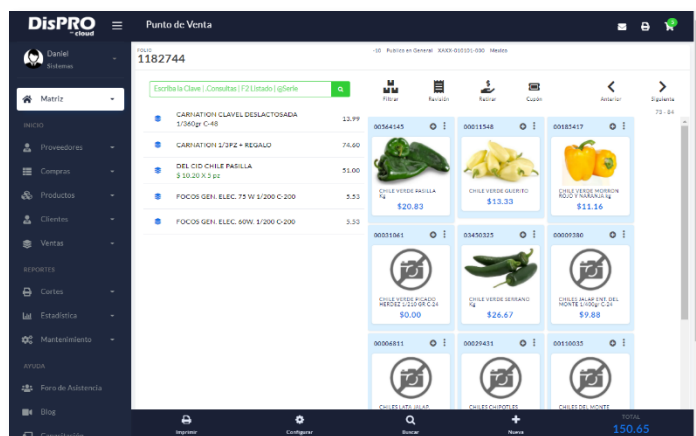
DisPRO cloud

Punto de Venta

0

Daniel
Sistemas

Matriz

INICIO

Proveedores

Compras

Productos

Clientes

Ventas

REPORTES

Cortes

Estadística

Mantenimiento

AYUDA

Foro de Asistencia

Blog

FOLIO
1182744

-10 Publico en General XAXX-010101-000 Medios

Escriba la Clave | Consultas | F2 Listado | @Serie

| | | |
|---|---|---|
| | CARNATION CLAVEL DESLACTOSADA 1/360gr C-48 | 13.99 |
| | CARNATION 1/3PZ + REGALO | 74.60 |
| | DEL CID CHILE PASILLA $ 10.20 X 5 pz | 51.00 |
| | FOCOS GEN. ELEC. 75 W 1/200 C-200 | 5.53 |
| | FOCOS GEN. ELEC. 60W. 1/200 C-200 | 5.53 |

Filtrar

Revisión

Retirar

Cupón

Anterior

Siguiente

73 - 84

00564145
CHILE VERDE PASILLA Kg
$20.83

00011548
CHILE VERDE GUERITO
$13.33

00183417
CHILE VERDE MORRON ROJO Y NARANJA kg
$11.16

00031061
CHILE VERDE PICADO HERDEZ 1/210 GR C-24
$0.00

03450325
CHILE VERDE SERRANO Kg
$26.67

00009280
CHILES JALAP ENT. DEL MONTE 1/400gr C-24
$9.88

00006811
CHILES LATA JALAP

00029431
CHILES CHIPOTLES

00110035
CHILES DEL MONTE

Imprimir

Configurar

Buscar

Nueva

TOTAL
150.65